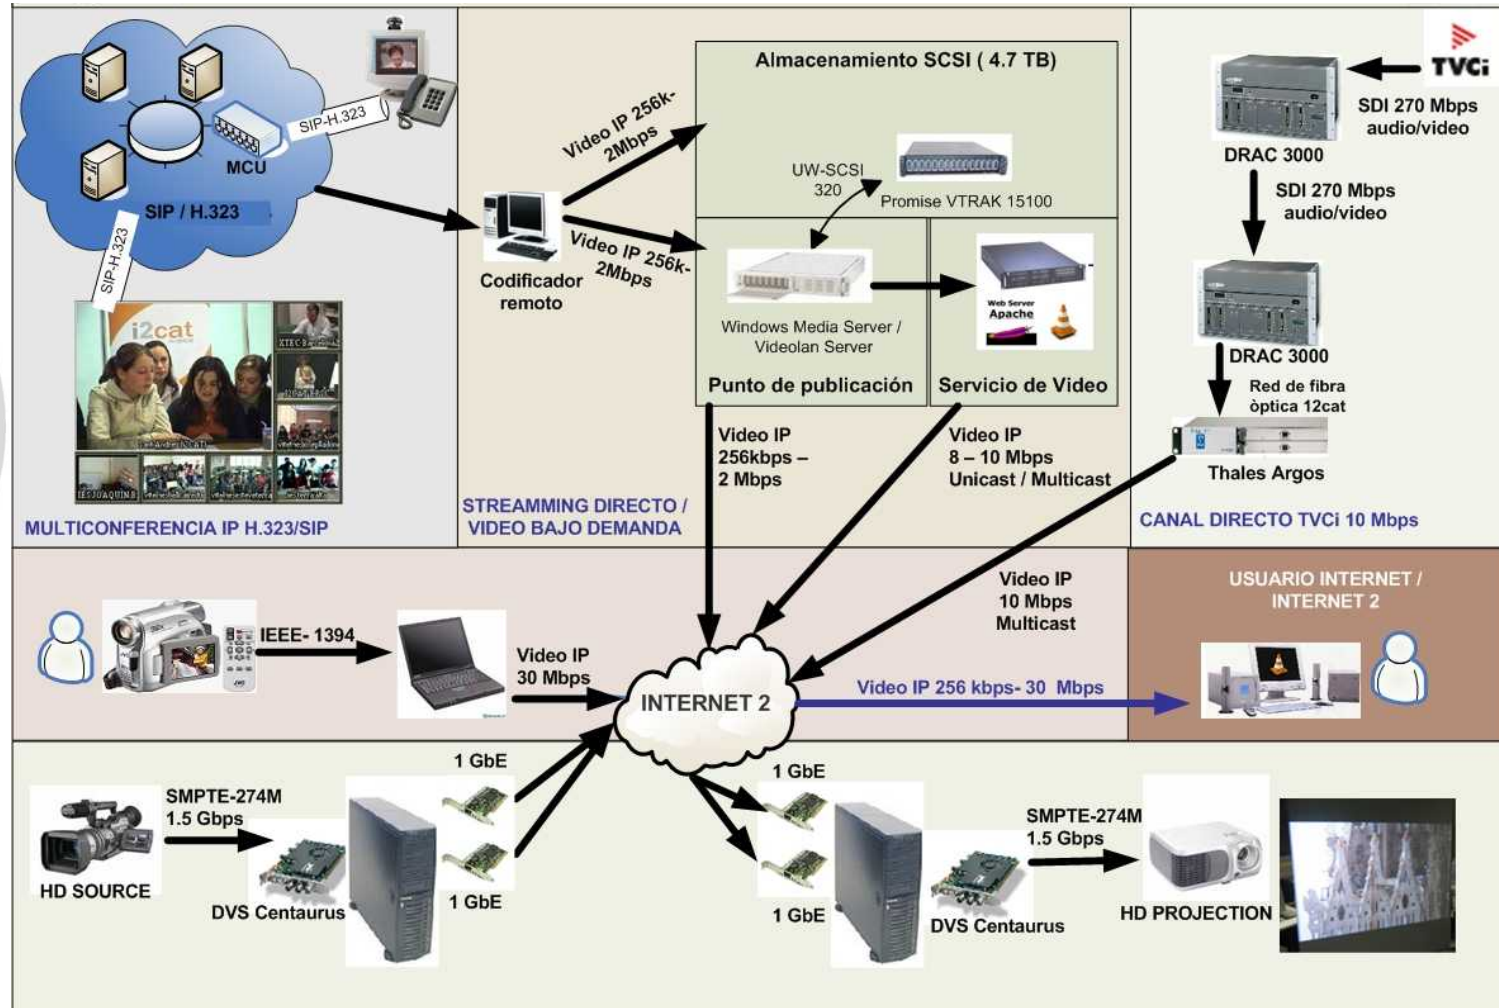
MCU

SIP-H.323

SIP / H.323

SIP-H.323

i2cat

XTEC

IES JOAQUIM

MULTICONFERENCIA IP H.323/SIP

Codificador remoto

Video IP 256k- 2Mbps

Video IP 256k- 2Mbps

Almacenamiento SCSI ( 4.7 TB)

UW-SCSI 320

Promise VTRAK 15100

Windows Media Server / Videolan Server

Punto de publicación

Web Server Apache

Servicio de Video

Video IP 256kbps – 2 Mbps

Video IP 8 – 10 Mbps Unicast / Multicast

STREAMMING DIRECTO / VIDEO BAJO DEMANDA

TVCi

SDI 270 Mbps audio/video

DRAC 3000

SDI 270 Mbps audio/video

DRAC 3000

Red de fibra òptica 12cat

Thales Argos

CANAL DIRECTO TVCi 10 Mbps

IEEE- 1394

Video IP 30 Mbps

INTERNET 2

Video IP 10 Mbps Multicast

USUARIO INTERNET / INTERNET 2

Video IP 256 kbps- 30 Mbps

SMPTE-274M 1.5 Gbps

HD SOURCE

DVS Centaurus

1 GbE

1 GbE

1 GbE

1 GbE

DVS Centaurus

SMPTE-274M 1.5 Gbps

HD PROJECTION